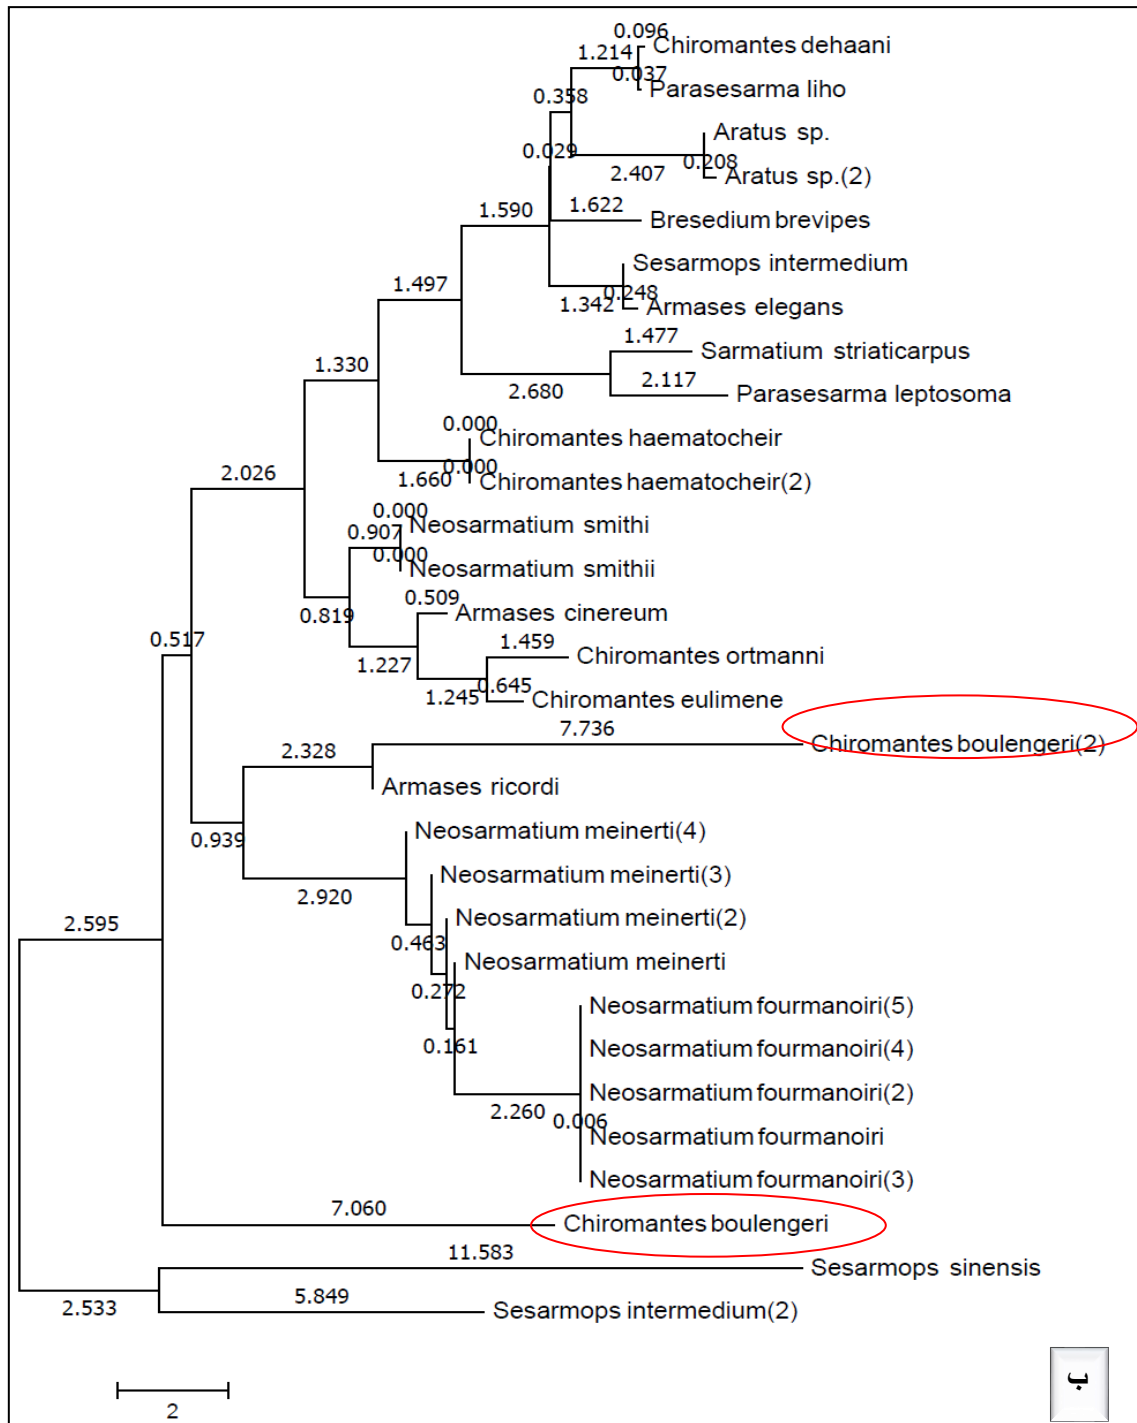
0.096
1.214
Chiromantes dehaani
0.037
Parasesarma liho
0.358
Aratus sp.
0.029
0.208
2.407
Aratus sp.(2)
1.590
1.622
Bresedium brevipes
Sesarmops intermedium
1.497
0.248
1.342
Armases elegans
1.477
Sarmatium striaticarpus
1.330
2.117
2.680
Parasesarma leptosoma
0.000
Chiromantes haematocheir
2.026
0.000
1.660
Chiromantes haematocheir(2)
0.000
Neosarmatium smithi
0.907
0.000
Neosarmatium smithii
0.509
Armases cinereum
0.819
1.459
Chiromantes ortmanni
0.517
1.227
0.645
1.245
Chiromantes eulimene
7.736
2.328
Chiromantes boulengeri(2)
Armases ricordi
Neosarmatium meinerti(4)
0.939
Neosarmatium meinerti(3)
2.920
Neosarmatium meinerti(2)
2.595
0.463
Neosarmatium meinerti
0.272
Neosarmatium fourmanoiri(5)
0.161
Neosarmatium fourmanoiri(4)
Neosarmatium fourmanoiri(2)
2.260
0.006
Neosarmatium fourmanoiri
Neosarmatium fourmanoiri(3)
7.060
Chiromantes boulengeri
11.583
Sesarmops sinensis
2.533
5.849
Sesarmops intermedium(2)
2
ب